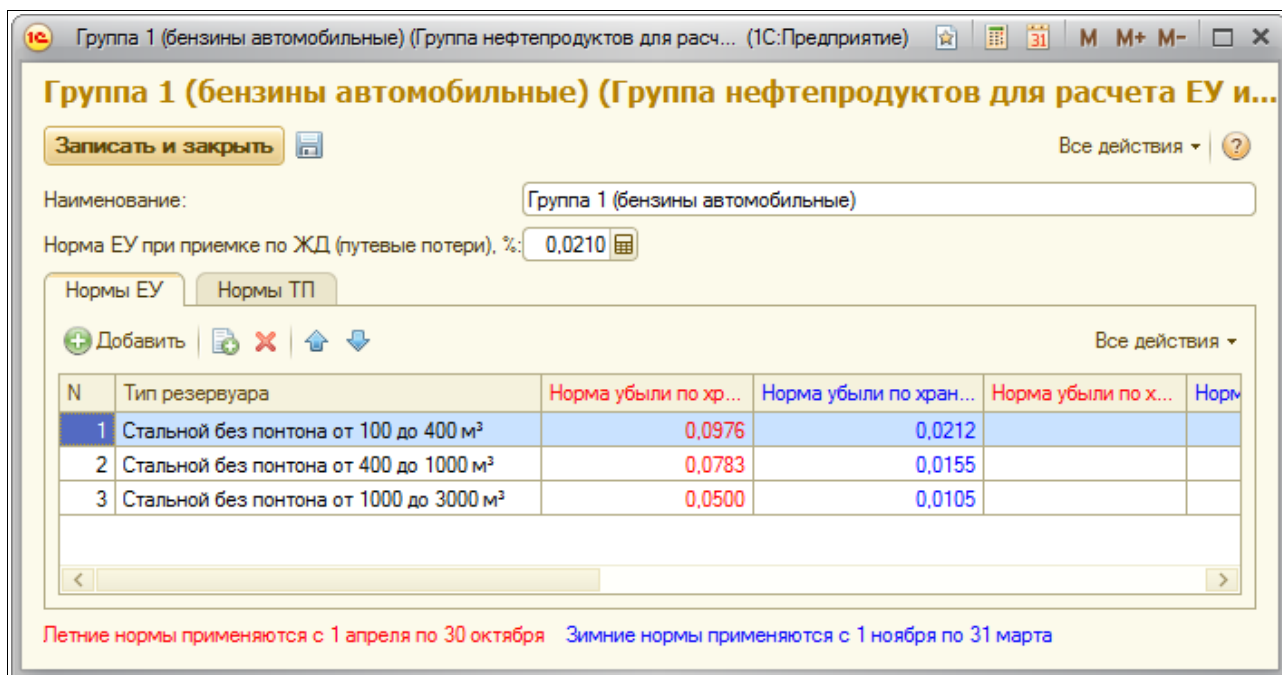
Группа 1 (бензины автомобильные) (Группа нефтепродуктов для расч... (1С:Предприятие) M M+ M-

Группа 1 (бензины автомобильные) (Группа нефтепродуктов для расчета ЕУ и...

Записать и закрыть

Все действия ▾ ?

Наименование: Группа 1 (бензины автомобильные)

Норма ЕУ при приемке по ЖД (путевые потери), %: 0,0210

Нормы ЕУ | Нормы ТП

Добавить

Все действия ▾

| N | Тип резервуара | Норма убыли по хр... | Норма убыли по хран... | Норма убыли по х... | Норм |
|---|---|---|---|---|---|
| 1 | Стальной без понтона от 100 до 400 м³ | 0,0976 | 0,0212 | | |
| 2 | Стальной без понтона от 400 до 1000 м³ | 0,0783 | 0,0155 | | |
| 3 | Стальной без понтона от 1000 до 3000 м³ | 0,0500 | 0,0105 | | |

Летние нормы применяются с 1 апреля по 30 октября Зимние нормы применяются с 1 ноября по 31 марта